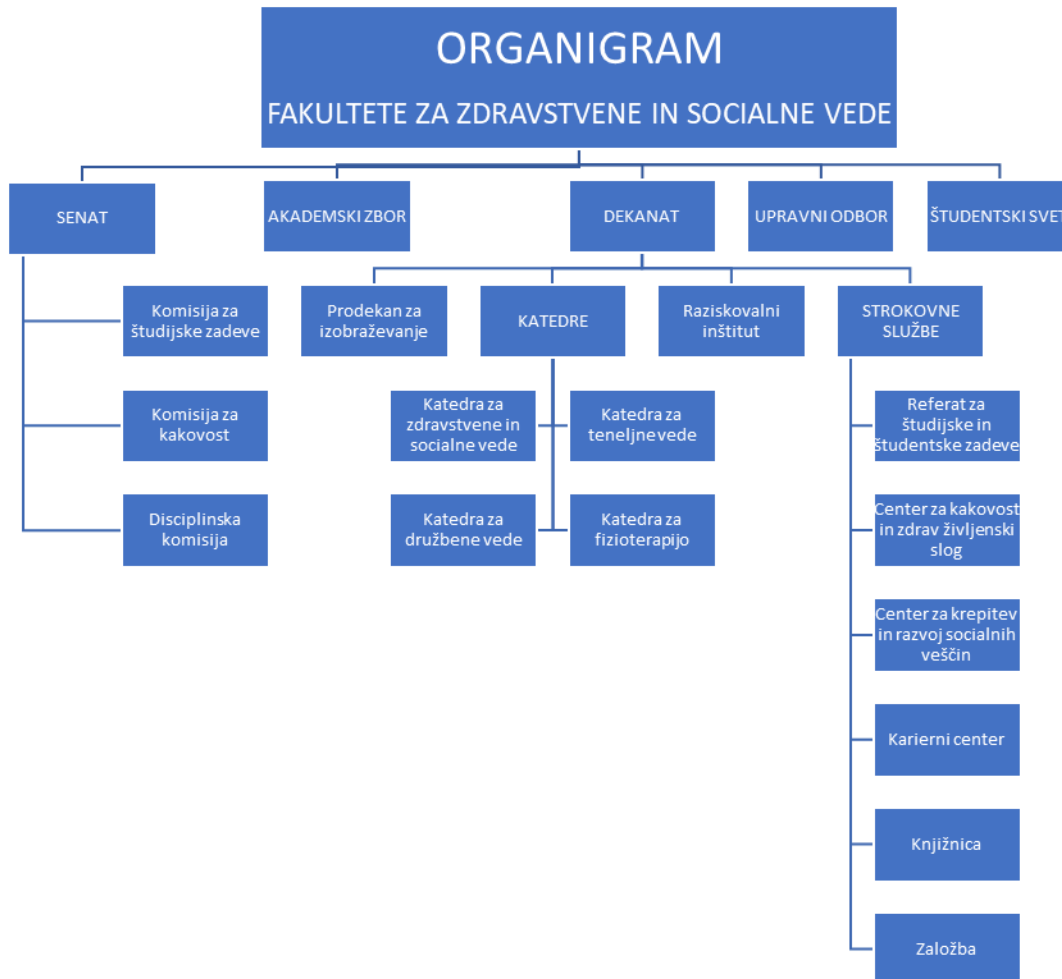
ORGANIGRAM

FAKULTETE ZA ZDRAVSTVENE IN SOCIALNE VEDE

SENAT

AKADEMSKI ZBOR

DEKANAT

UPRAVNI ODBOR

ŠTUDENTSKI SVET

Komisija za študijske zadeve

Komisija za kakovost

Disciplinska komisija

Prodekan za izobraževanje

KATEDRE

Raziskovalni inštitut

STROKOVNE SLUŽBE

Katedra za zdravstvene in socialne vede

Katedra za teneljne vede

Katedra za družbene vede

Katedra za fizioterapijo

Referat za študijske in študentske zadeve

Center za kakovost in zdrav življenski slog

Center za krepitev in razvoj socialnih veščin

Karierni center

Knjižnica

Založba